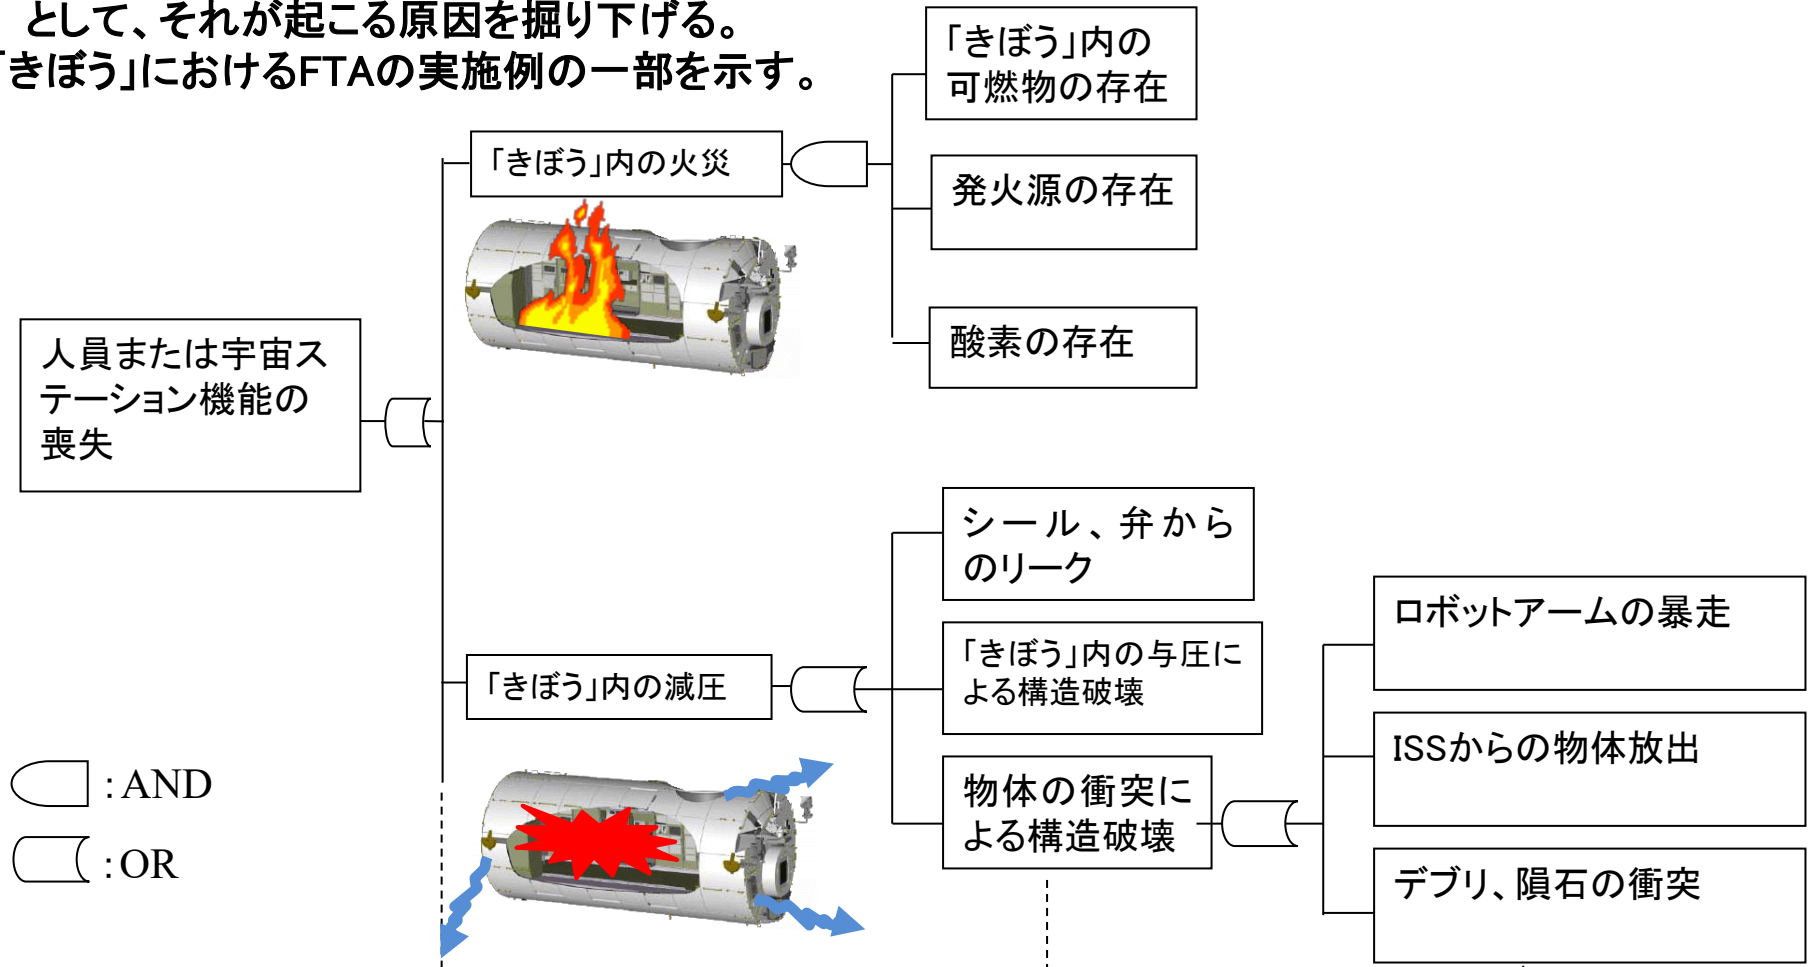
として、それが起こる原因を掘り下げる。
「きぼう」におけるFTAの実施例の一部を示す。

人員または宇宙ステーション機能の喪失

「きぼう」内の火災

「きぼう」内の可燃物の存在

発火源の存在

酸素の存在

「きぼう」内の減圧

シール、弁からのリーク

「きぼう」内の与圧による構造破壊

物体の衝突による構造破壊

ロボットアームの暴走

ISSからの物体放出

デブリ、隕石の衝突

: AND

: OR